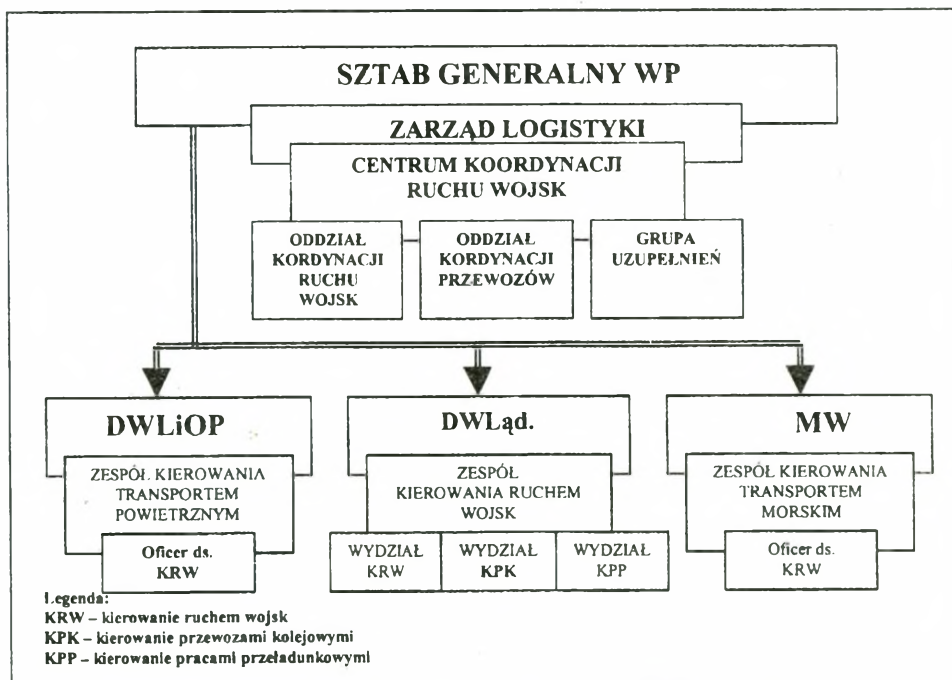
SZTAB GENERALNY WP

ZARZĄD LOGISTYKI

CENTRUM KOORDYNACJI RUCHU WOJSK

ODDZIAŁ KORDYNACJI RUCHU WOJSK

ODDZIAŁ KORDYNACJI PRZEWOZÓW

GRUPA UZUPEŁNIEŃ

DWLiOP

ZESPÓŁ KIEROWANIA TRANSPORTEM POWIETRZNYM

Oficer ds. KRW

DWLąd.

ZESPÓŁ KIEROWANIA RUCHEM WOJSK

WYDZIAŁ KRW

WYDZIAŁ KPK

WYDZIAŁ KPP

MW

ZESPÓŁ KIEROWANIA TRANSPORTEM MORSKIM

Oficer ds. KRW

Legenda:
KRW – kierowanie ruchem wojsk
KPK – kierowanie przewozami kolejowymi
KPP – kierowanie pracami przeładunkowymi